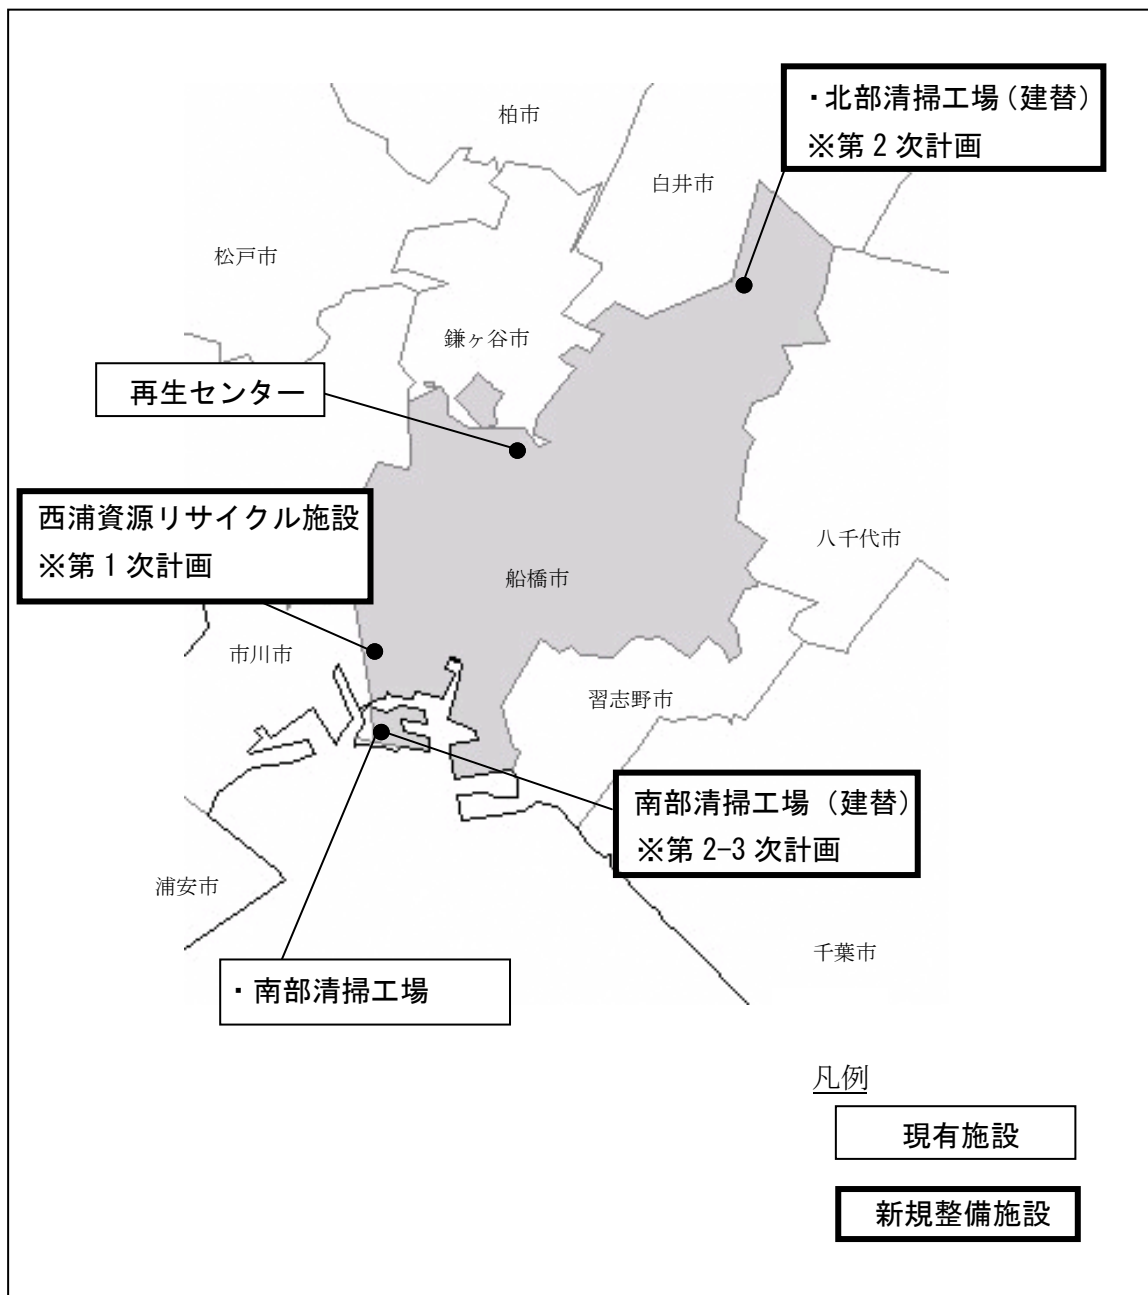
・北部清掃工場（建替）
※第 2 次計画

柏市

白井市

松戸市

鎌ヶ谷市

再生センター

西浦資源リサイクル施設
※第 1 次計画

八千代市

船橋市

市川市

習志野市

南部清掃工場（建替）
※第 2-3 次計画

浦安市

千葉市

・南部清掃工場

凡例

現有施設

新規整備施設